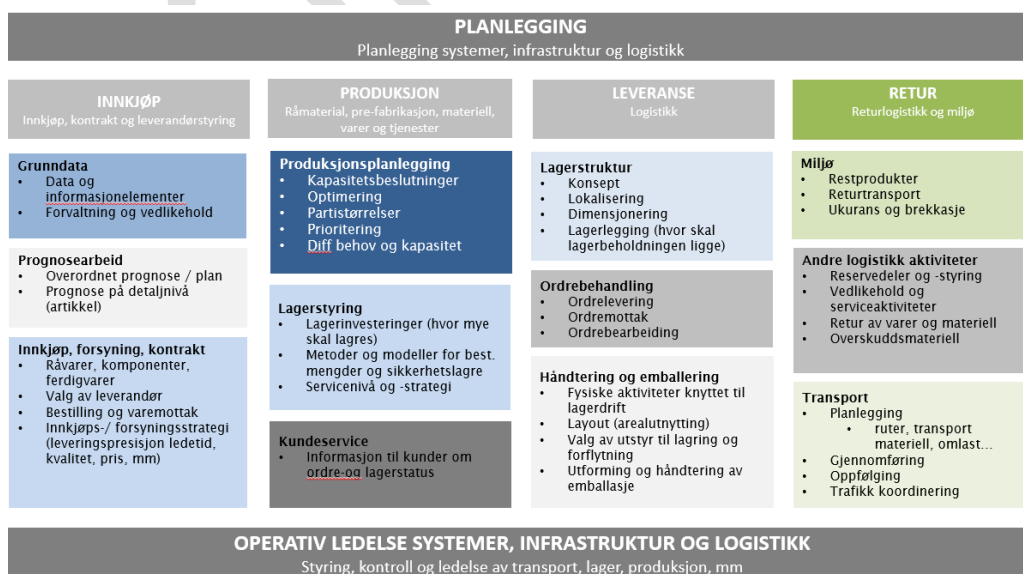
PLANLEGGING
Planlegging systemer, infrastruktur og logistikk

INNKJØP
Innkjøp, kontrakt og leverandørstyring

Grunndata
• Data og informasjonelementer
• Forvaltning og vedlikehold

Prognosearbeid
• Overordnet prognose / plan
• Prognose på detaljnivå (artikkel)

Innkjøp, forsyning, kontrakt
• Råvarer, komponenter, ferdigvarer
• Valg av leverandør
• Bestilling og varemottak
• Innkjøps-/ forsyningsstrategi (leveringspresisjon ledetid, kvalitet, pris, mm)

PRODUKSJON
Råmaterial, pre-fabrikasjon, materiell, varer og tjenester

Produksjonsplanlegging
• Kapasitetsbeslutninger
• Optimering
• Partistørrelser
• Prioritering
• Diff behov og kapasitet

Lagerstyring
• Lagerinvesteringer (hvor mye skal lagres)
• Metoder og modeller for best. mengder og sikkerhetslagre
• Servicenivå og -strategi

Kundeservice
• Informasjon til kunder om ordre-og lagerstatus

LEVERANSE
Logistikk

Lagerstruktur
• Konsept
• Lokalisering
• Dimensjonering
• Lagerlegging (hvor skal lagerbeholdningen ligge)

Ordrebehandling
• Ordrelevering
• Ordremottak
• Ordrebearbeiding

Håndtering og emballering
• Fysiske aktiviteter knyttet til lagerdrift
• Layout (arealutnytting)
• Valg av utstyr til lagring og forflytning
• Utforming og håndtering av emballasje

RETUR
Returlogistikk og miljø

Miljø
• Restprodukter
• Returtransport
• Ukurans og brekkasje

Andre logistikk aktiviteter
• Reservedeler og -styring
• Vedlikehold og serviceaktiviteter
• Retur av varer og materiell
• Overskuddsmateriell

Transport
• Planlegging
• ruter, transport materiell, omlast…
• Gjennomføring
• Oppfølging
• Trafikk koordinering

OPERATIV LEDELSE SYSTEMER, INFRASTRUKTUR OG LOGISTIKK
Styring, kontroll og ledelse av transport, lager, produksjon, mm